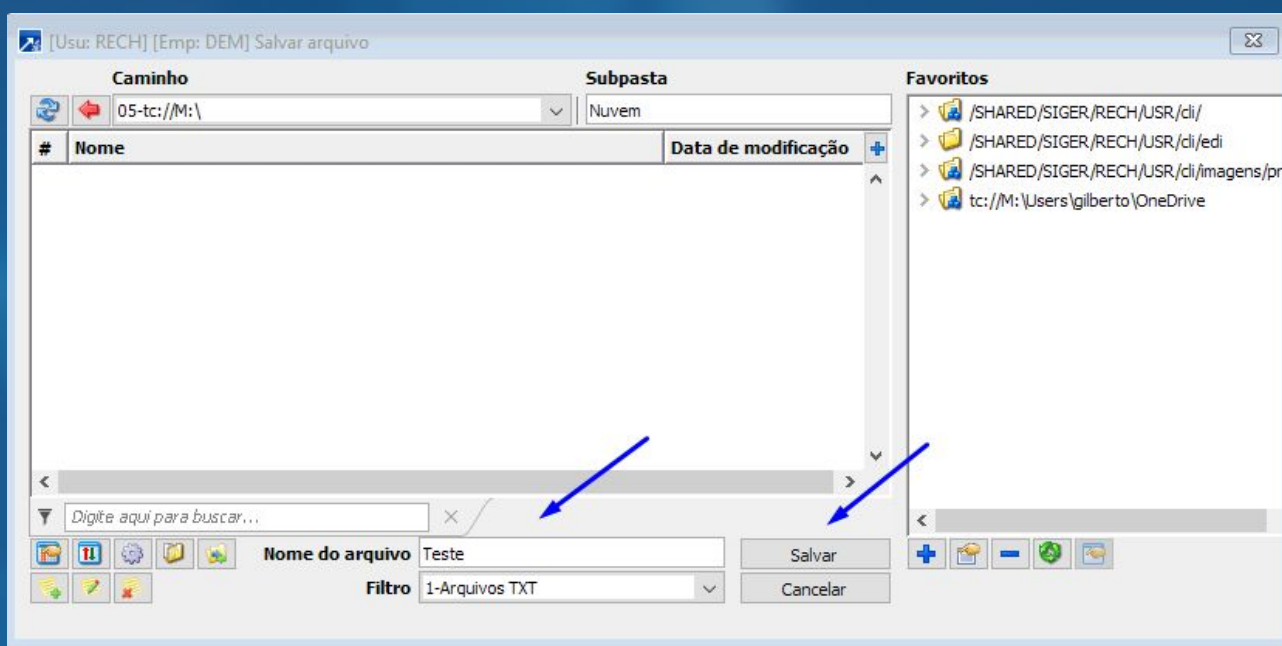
[Usu: RECH] [Emp: DEM] Salvar arquivo

Caminho

05-tc://M:\

Subpasta

Nuvem

| # | Nome | Data de modificação |
|---|---|---|

Digite aqui para buscar...

Nome do arquivo Teste

Filtro 1-Arquivos TXT

Salvar

Cancelar

Favoritos

/SHARED/SIGER/RECH/USR/cli/

/SHARED/SIGER/RECH/USR/cli/edi

/SHARED/SIGER/RECH/USR/cli/imagens/pr

tc://M:\Users\gilberto\OneDrive